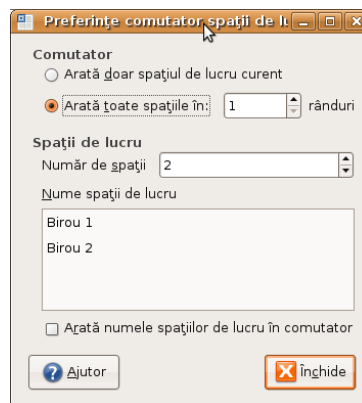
Preferințe comutator spații de lu

Comutator

Arată doar spațiul de lucru curent

Arată toate spațiile în: 1 rânduri

Spații de lucru

Număr de spații 2

Nume spații de lucru

Birou 1

Birou 2

Arată numele spațiilor de lucru în comutator

Ajutor

Închide